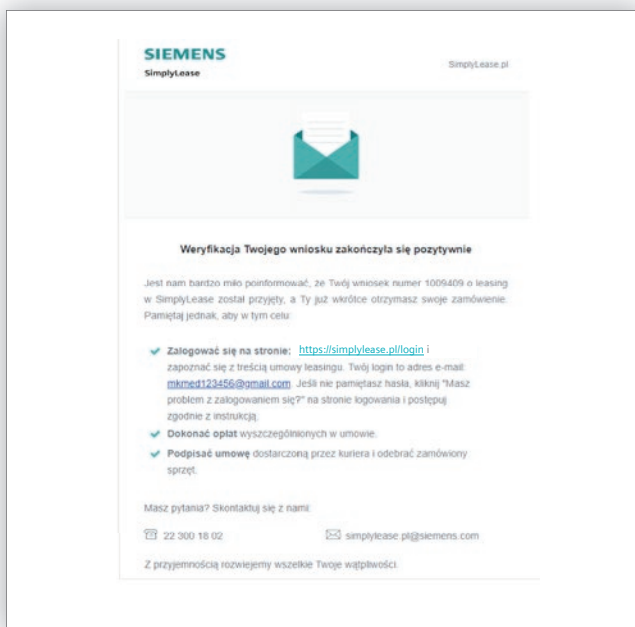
SIEMENS
SimplyLease

SimplyLease.pl

Weryfikacja Twojego wniosku zakończyła się pozytywnie

Jest nam bardzo miło poinformować, że Twój wniosek numer 1009409 o leasing w SimplyLease został przyjęty, a Ty już wkrótce otrzymasz swoje zamówienie. Pamiętaj jednak, aby w tym celu:

Zalogować się na stronie: https://simplylease.pl/login i zapoznać się z treścią umowy leasingu. Twój login to adres e-mail: mkmed123456@gmail.com. Jeśli nie pamiętasz hasła, kliknij "Masz problem z zalogowaniem się?" na stronie logowania i postępuj zgodnie z instrukcją.

Dokonać opłat wyszczególnionych w umowie.

Podpisać umowę dostarczoną przez kuriera i odebrać zamówiony sprzęt.

Masz pytania? Skontaktuj się z nami:

22 300 18 02

simplylease.pl@siemens.com

Z przyjemnością rozwiejemy wszelkie Twoje wątpliwości.